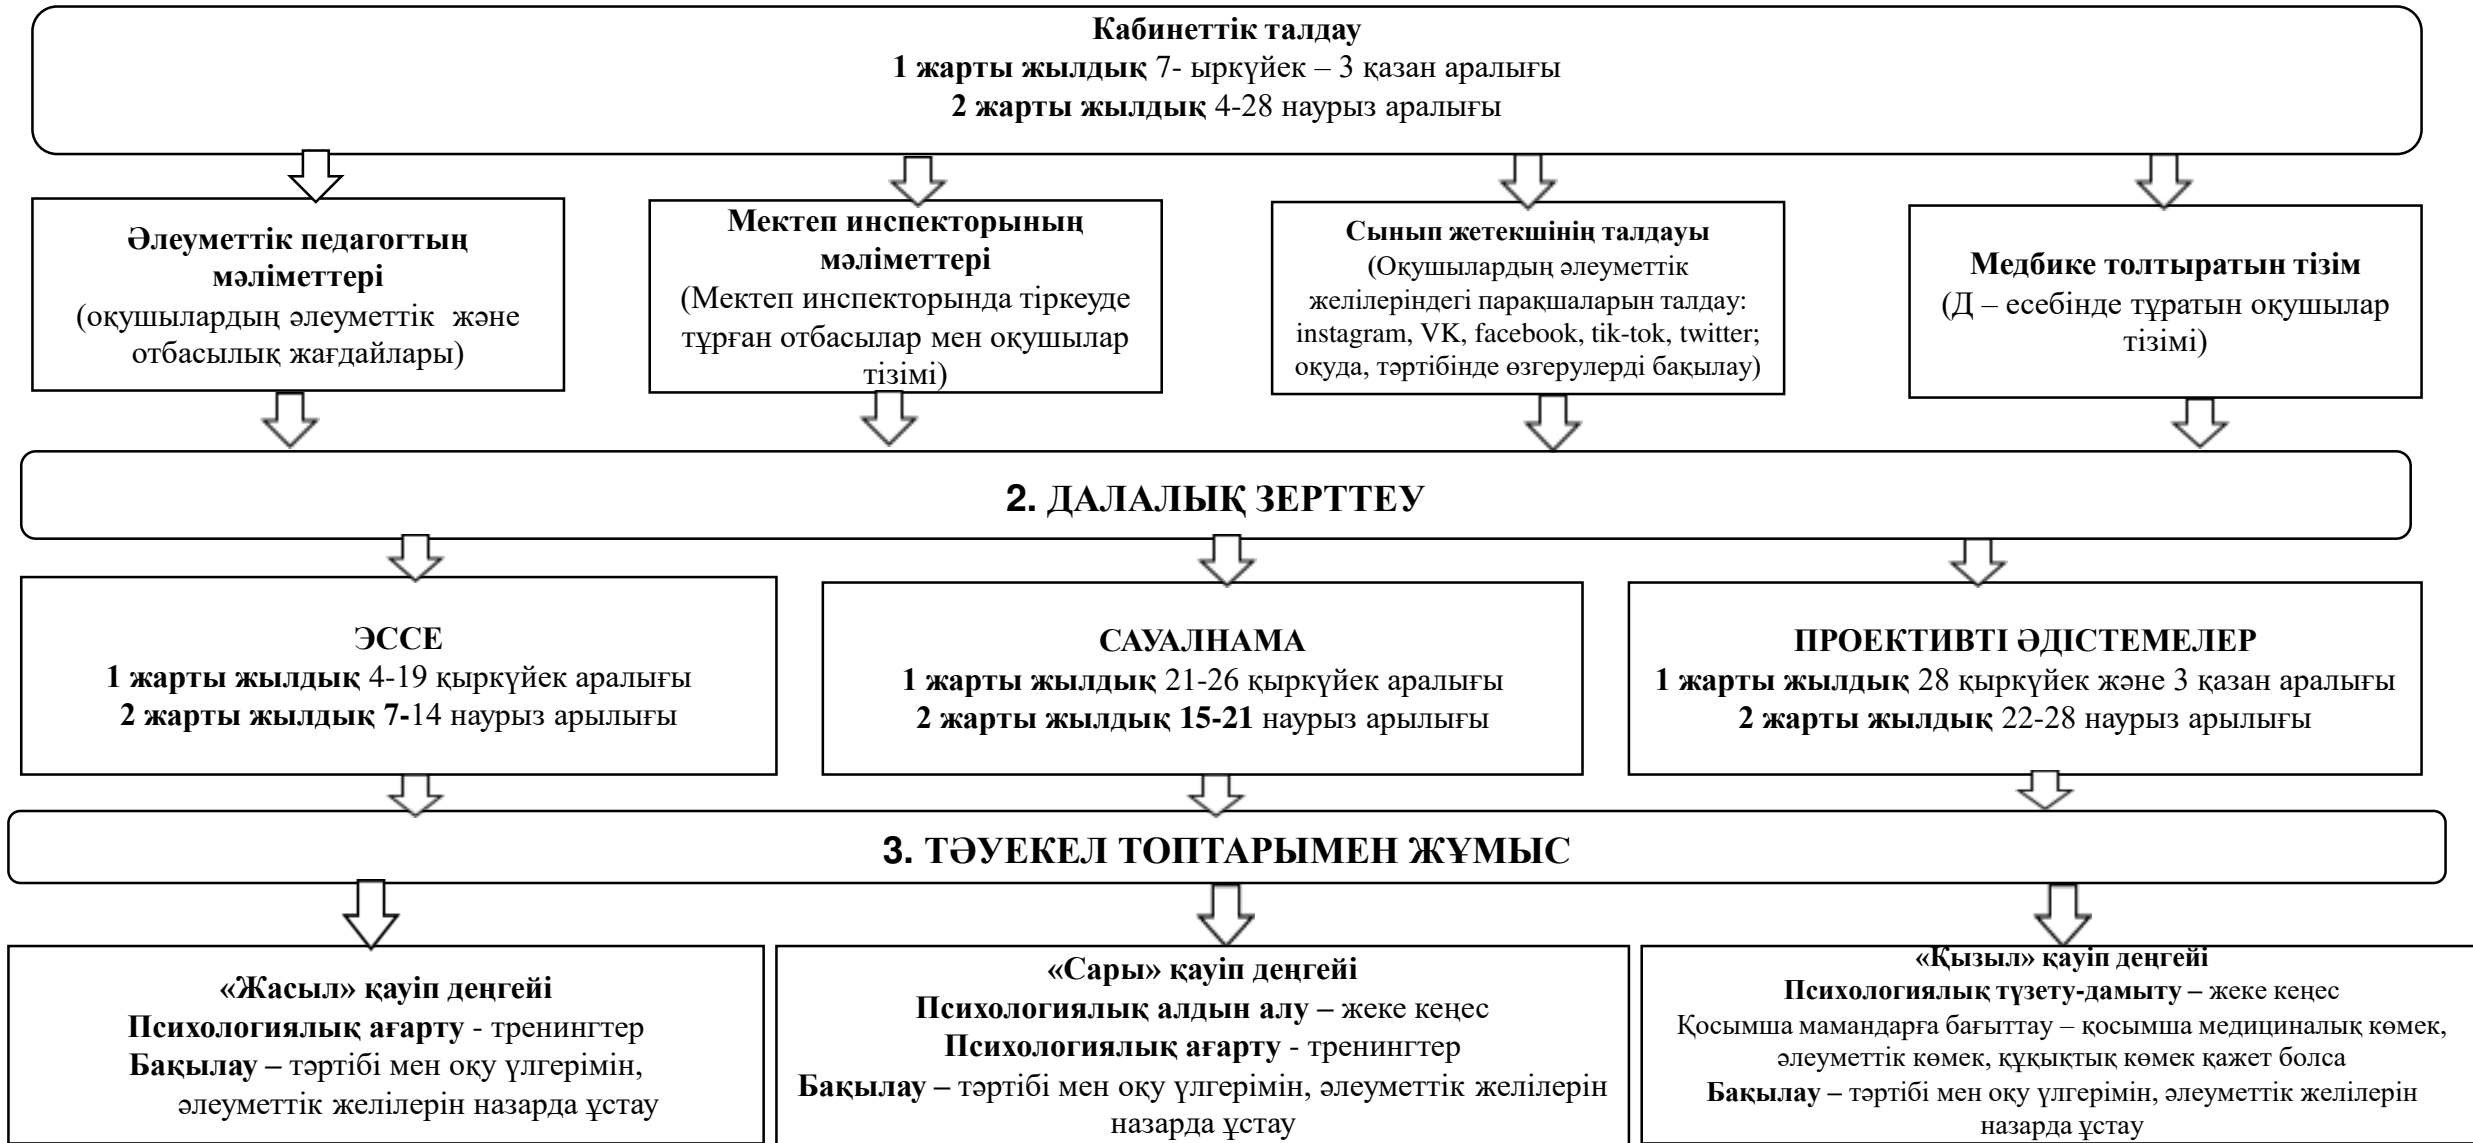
Кабинеттік талдау
1 жарты жылдық 7- ыркүйек – 3 қазан аралығы
2 жарты жылдық 4-28 наурыз аралығы

Әлеуметтік педагогтың мәліметтері
(оқушылардың әлеуметтік және отбасылық жағдайлары)

Мектеп инспекторының мәліметтері
(Мектеп инспекторында тіркеуде тұрған отбасылар мен оқушылар тізімі)

Сынып жетекшінің талдауы
(Оқушылардың әлеуметтік желілеріндегі парақшаларын талдау: instagram, VK, facebook, tik-tok, twitter; оқуда, тәртібінде өзгерулерді бақылау)

Медбике толтыратын тізім
(Д – есебінде тұратын оқушылар тізімі)

2. ДАЛАЛЫҚ ЗЕРТТЕУ

ЭССЕ
1 жарты жылдық 4-19 қыркүйек аралығы
2 жарты жылдық 7-14 наурыз арылығы

САУАЛНАМА
1 жарты жылдық 21-26 қыркүйек аралығы
2 жарты жылдық 15-21 наурыз арылығы

ПРОЕКТИВТІ ӘДІСТЕМЕЛЕР
1 жарты жылдық 28 қыркүйек және 3 қазан аралығы
2 жарты жылдық 22-28 наурыз арылығы

3. ТӘУЕКЕЛ ТОПТАРЫМЕН ЖҰМЫС

«Жасыл» қауіп деңгейі
Психологиялық ағарту - тренингтер
Бақылау – тәртібі мен оқу үлгерімін, әлеуметтік желілерін назарда ұстау

«Сары» қауіп деңгейі
Психологиялық алдын алу – жеке кеңес
Психологиялық ағарту - тренингтер
Бақылау – тәртібі мен оқу үлгерімін, әлеуметтік желілерін назарда ұстау

«Қызыл» қауіп деңгейі
Психологиялық түзету-дамыту – жеке кеңес
Қосымша мамандарға бағыттау – қосымша медициналық көмек, әлеуметтік көмек, құқықтық көмек қажет болса
Бақылау – тәртібі мен оқу үлгерімін, әлеуметтік желілерін назарда ұстау